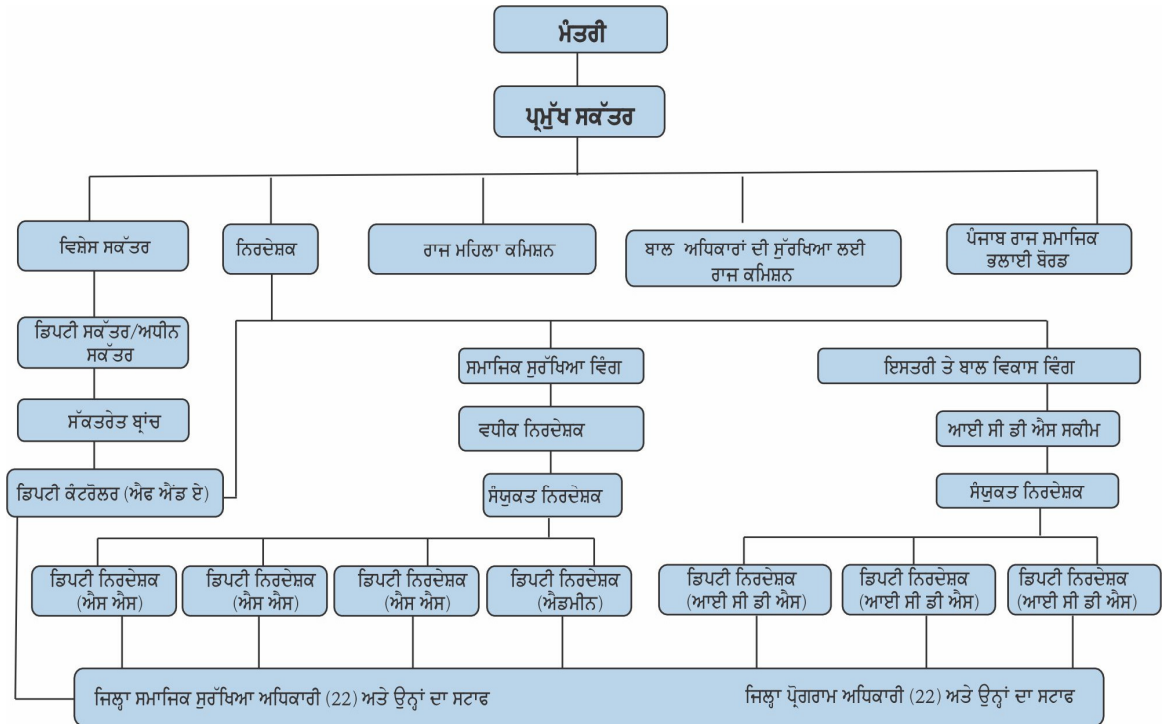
ਮੰਤਰੀ

ਪ੍ਰਮੁੱਖ ਸਕੱਤਰ

ਵਿਸ਼ੇਸ ਸਕੱਤਰ

ਨਿਰਦੇਸ਼ਕ

ਰਾਜ ਮਹਿਲਾ ਕਮਿਸ਼ਨ

ਬਾਲ ਅਧਿਕਾਰਾਂ ਦੀ ਸੁੱਰਖਿਆ ਲਈ ਰਾਜ ਕਮਿਸ਼ਨ

ਪੰਜਾਬ ਰਾਜ ਸਮਾਜਿਕ ਭਲਾਈ ਬੋਰਡ

ਡਿਪਟੀ ਸਕੱਤਰ/ਅਧੀਨ ਸਕੱਤਰ

ਸੱਕਤਰੇਤ ਬ੍ਰਾਂਚ

ਡਿਪਟੀ ਕੰਟਰੋਲਰ (ਐਫ ਐਂਡ ਏ)

ਸਮਾਜਿਕ ਸੁਰੱਖਿਆ ਵਿੰਗ

ਵਧੀਕ ਨਿਰਦੇਸ਼ਕ

ਸੰਯੁਕਤ ਨਿਰਦੇਸ਼ਕ

ਇਸਤਰੀ ਤੇ ਬਾਲ ਵਿਕਾਸ ਵਿੰਗ

ਆਈ ਸੀ ਡੀ ਐਸ ਸਕੀਮ

ਸੰਯੁਕਤ ਨਿਰਦੇਸ਼ਕ

ਡਿਪਟੀ ਨਿਰਦੇਸ਼ਕ (ਐਸ ਐਸ)

ਡਿਪਟੀ ਨਿਰਦੇਸ਼ਕ (ਐਸ ਐਸ)

ਡਿਪਟੀ ਨਿਰਦੇਸ਼ਕ (ਐਸ ਐਸ)

ਡਿਪਟੀ ਨਿਰਦੇਸ਼ਕ (ਐਡਮੀਨ)

ਡਿਪਟੀ ਨਿਰਦੇਸ਼ਕ (ਆਈ ਸੀ ਡੀ ਐਸ)

ਡਿਪਟੀ ਨਿਰਦੇਸ਼ਕ (ਆਈ ਸੀ ਡੀ ਐਸ)

ਡਿਪਟੀ ਨਿਰਦੇਸ਼ਕ (ਆਈ ਸੀ ਡੀ ਐਸ)

ਜਿਲ੍ਹਾ ਸਮਾਜਿਕ ਸੁਰੱਖਿਆ ਅਧਿਕਾਰੀ (22) ਅਤੇ ਉਨ੍ਹਾਂ ਦਾ ਸਟਾਫ

ਜਿਲ੍ਹਾ ਪ੍ਰੋਗ੍ਰਾਮ ਅਧਿਕਾਰੀ (22) ਅਤੇ ਉਨ੍ਹਾਂ ਦਾ ਸਟਾਫ